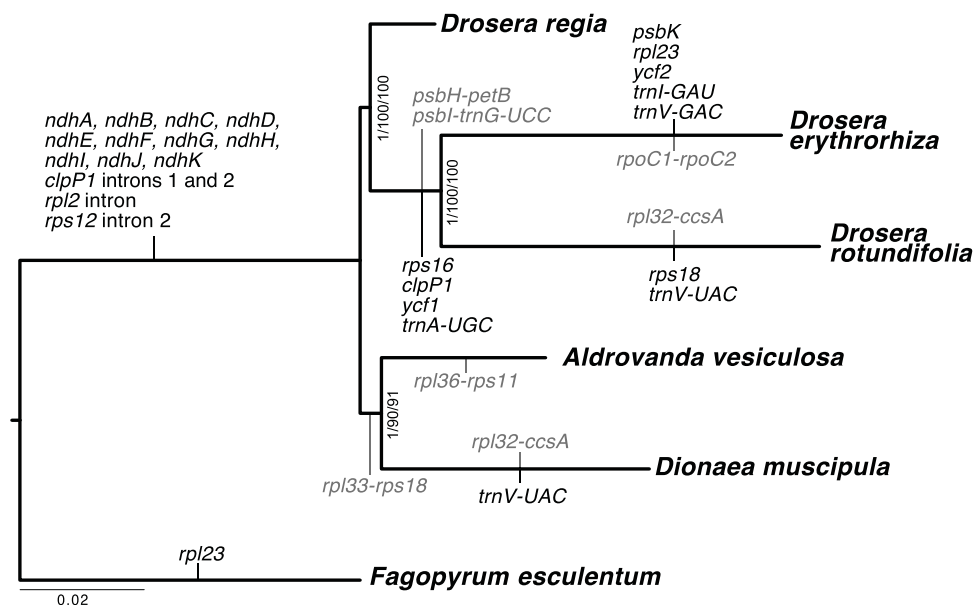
Drosera regia

psbK
rpl23
ycf2
trnI-GAU
trnV-GAC

ndhA, ndhB, ndhC, ndhD, ndhE, ndhF, ndhG, ndhH, ndhI, ndhJ, ndhK
clpP1 introns 1 and 2
rpl2 intron
rps12 intron 2

psbH-petB
psbI-trnG-UCC

1/100/100

Drosera erythrorhiza

rpoC1-rpoC2

1/100/100

rpl32-ccsA

Drosera rotundifolia

rps16
clpP1
ycf1
trnA-UGC

rps18
trnV-UAC

Aldrovanda vesiculosa

rpl36-rps11

1/90/91

rpl32-ccsA

Dionaea muscipula

rpl33-rps18

trnV-UAC

rpl23

Fagopyrum esculentum

0.02